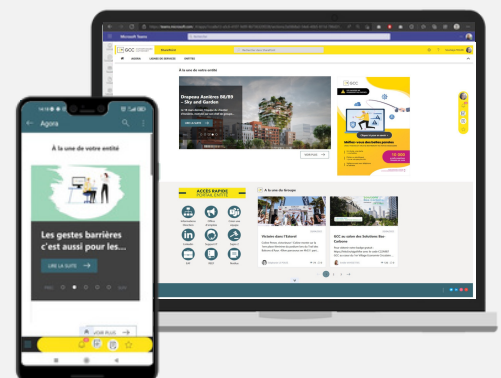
Microsoft Teams

GCC

À la une de votre entité

Drapeau Asnières 88/89 – Sky and Garden

GCC

Millier vous des sulles pandes

ACCÈS RAPIDE
PORTAIL ENTITÉ

À la une du Groupe

Victoire dans l'Ouest

GCC au salon des Solutions Bas Carbone

14:18

Agora

À la une de votre entité

Les gestes barrières c'est aussi pour les...

LIRE LA SUITE

VOIR PLUS